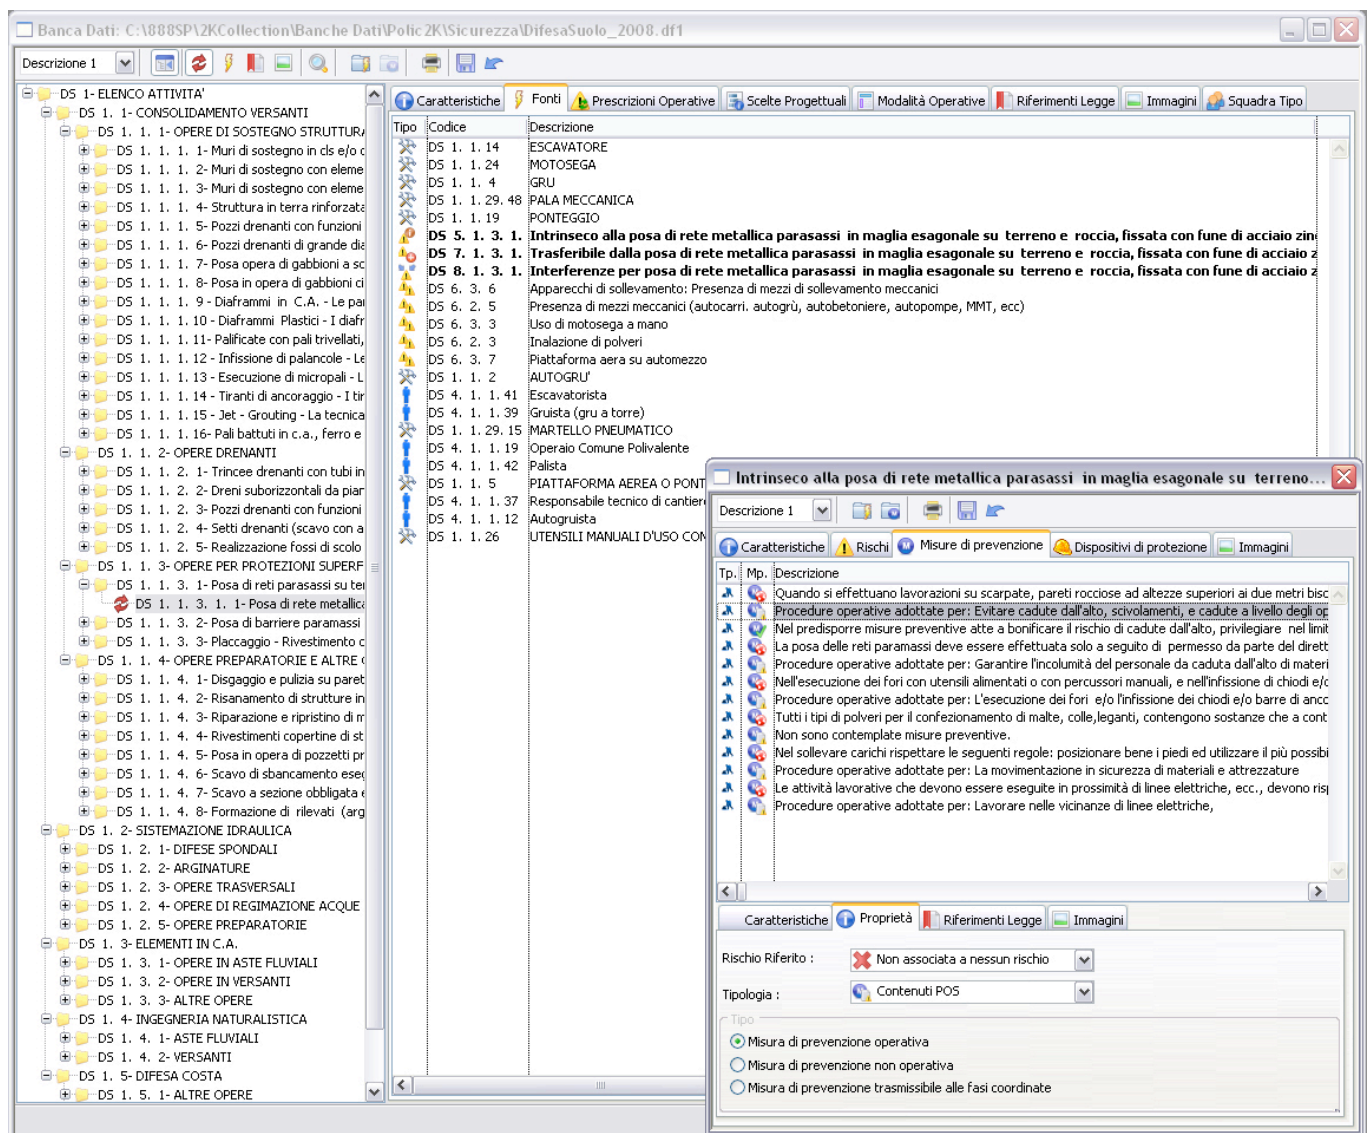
Banca Dati: C:\888SP\2KCollection\Banche Dati\Polic2K\Sicurezza\DifesaSuolo_2008.df1

Descrizione 1

DS 1- ELENCO ATTIVITA'
DS 1. 1- CONSOLIDAMENTO VERSANTI
DS 1. 1. 1- OPERE DI SOSTEGNO STRUTTUR
DS 1. 1. 1. 1- Muri di sostegno in cls e/o c
DS 1. 1. 1. 2- Muri di sostegno con eleme
DS 1. 1. 1. 3- Muri di sostegno con eleme
DS 1. 1. 1. 4- Struttura in terra rinforzata
DS 1. 1. 1. 5- Pozzi drenanti con funzioni
DS 1. 1. 1. 6- Pozzi drenanti di grande dia
DS 1. 1. 1. 7- Posa opera di gabbioni a sc
DS 1. 1. 1. 8- Posa in opera di gabbioni ci
DS 1. 1. 1. 9 - Diaframmi in C.A. - Le pa
DS 1. 1. 1. 10 - Diaframmi Plastici - I diafr
DS 1. 1. 1. 11- Palificate con pali trivellati,
DS 1. 1. 1. 12 - Infissione di palancole - Le
DS 1. 1. 1. 13 - Esecuzione di micropali - L
DS 1. 1. 1. 14 - Tiranti di ancoraggio - I tir
DS 1. 1. 1. 15 - Jet - Grouting - La tecnica
DS 1. 1. 1. 16- Pali battuti in c.a., ferro e
DS 1. 1. 2- OPERE DRENANTI
DS 1. 1. 2. 1- Trincee drenanti con tubi in
DS 1. 1. 2. 2- Dreni suborizzontali da piar
DS 1. 1. 2. 3- Pozzi drenanti con funzioni
DS 1. 1. 2. 4- Setti drenanti (scavo con a
DS 1. 1. 2. 5- Realizzazione fossi di scolo
DS 1. 1. 3- OPERE PER PROTEZIONI SUPERF
DS 1. 1. 3. 1- Posa di reti parasassi su te
DS 1. 1. 3. 1. 1- Posa di rete metallica
DS 1. 1. 3. 2- Posa di barriere paramassi
DS 1. 1. 3. 3- Placcaggio - Rivestimento c
DS 1. 1. 4- OPERE PREPARATORIE E ALTRE
DS 1. 1. 4. 1- Disgaggio e pulizia su paret
DS 1. 1. 4. 2- Risanamento di strutture in
DS 1. 1. 4. 3- Riparazione e ripristino di m
DS 1. 1. 4. 4- Rivestimenti copertine di st
DS 1. 1. 4. 5- Posa in opera di pozzetti pr
DS 1. 1. 4. 6- Scavo di sbancamento ese
DS 1. 1. 4. 7- Scavo a sezione obbligata
DS 1. 1. 4. 8- Formazione di rilevati (arg
DS 1. 2- SISTEMAZIONE IDRAULICA
DS 1. 2. 1- DIFESE SPONDALI
DS 1. 2. 2- ARGINATURE
DS 1. 2. 3- OPERE TRASVERSALI
DS 1. 2. 4- OPERE DI REGIMAZIONE ACQUE
DS 1. 2. 5- OPERE PREPARATORIE
DS 1. 3- ELEMENTI IN C.A.
DS 1. 3. 1- OPERE IN ASTE FLUVIALI
DS 1. 3. 2- OPERE IN VERSANTI
DS 1. 3. 3- ALTRE OPERE
DS 1. 4- INGEGNERIA NATURALISTICA
DS 1. 4. 1- ASTE FLUVIALI
DS 1. 4. 2- VERSANTI
DS 1. 5- DIFESA COSTA
DS 1. 5. 1- ALTRE OPERE

Caratteristiche | Fonti | Prescrizioni Operative | Scelte Progettuali | Modalità Operative | Riferimenti Legge | Immagini | Squadra Tipo

| Tipo | Codice | Descrizione |
|---|---|---|
| | DS 1. 1. 14 | ESCAVATORE |
| | DS 1. 1. 24 | MOTOSEGA |
| | DS 1. 1. 4 | GRU |
| | DS 1. 1. 29. 48 | PALA MECCANICA |
| | DS 1. 1. 19 | PONTEGGIO |
| | DS 5. 1. 3. 1. | Intrinseco alla posa di rete metallica parasassi in maglia esagonale su terreno e roccia, fissata con fune di acciaio zin |
| | DS 7. 1. 3. 1. | Trasferibile dalla posa di rete metallica parasassi in maglia esagonale su terreno e roccia, fissata con fune di acciaio z |
| | DS 8. 1. 3. 1. | Interferenze per posa di rete metallica parasassi in maglia esagonale su terreno e roccia, fissata con fune di acciaio z |
| | DS 6. 3. 6 | Apparecchi di sollevamento: Presenza di mezzi di sollevamento meccanici |
| | DS 6. 2. 5 | Presenza di mezzi meccanici (autocarri. autogrù, autobetoniere, autopompe, MMT, ecc) |
| | DS 6. 3. 3 | Uso di motosega a mano |
| | DS 6. 2. 3 | Inalazione di polveri |
| | DS 6. 3. 7 | Piattaforma aera su automezzo |
| | DS 1. 1. 2 | AUTOGRU' |
| | DS 4. 1. 1. 41 | Escavatorista |
| | DS 4. 1. 1. 39 | Gruista (gru a torre) |
| | DS 1. 1. 29. 15 | MARTELLO PNEUMATICO |
| | DS 4. 1. 1. 19 | Operaio Comune Polivalente |
| | DS 4. 1. 1. 42 | Palista |
| | DS 1. 1. 5 | PIATTAFORMA AEREA O PONT |
| | DS 4. 1. 1. 37 | Responsabile tecnico di cantier |
| | DS 4. 1. 1. 12 | Autogruista |
| | DS 1. 1. 26 | UTENSILI MANUALI D'USO CON |

Intrinseco alla posa di rete metallica parasassi in maglia esagonale su terreno...

Descrizione 1

Caratteristiche | Rischi | Misure di prevenzione | Dispositivi di protezione | Immagini

| Tp. | Mp. | Descrizione |
|---|---|---|
| | | Quando si effettuano lavorazioni su scarpate, pareti rocciose ad altezze superiori ai due metri bisc |
| | | Procedure operative adottate per: Evitare cadute dall'alto, scivolamenti, e cadute a livello degli op |
| | | Nel predisporre misure preventive atte a bonificare il rischio di cadute dall'alto, privilegiare nel limit |
| | | La posa delle reti paramassi deve essere effettuata solo a seguito di permesso da parte del dirett |
| | | Procedure operative adottate per: Garantire l'incolumità del personale da caduta dall'alto di materi |
| | | Nell'esecuzione dei fori con utensili alimentati o con percussori manuali, e nell'infissione di chiodi e/c |
| | | Procedure operative adottate per: L'esecuzione dei fori e/o l'infissione dei chiodi e/o barre di anc |
| | | Tutti i tipi di polveri per il confezionamento di malte, colle,leganti, contengono sostanze che a cont |
| | | Non sono contemplate misure preventive. |
| | | Nel sollevare carichi rispettare le seguenti regole: posizionare bene i piedi ed utilizzare il più possibi |
| | | Procedure operative adottate per: La movimentazione in sicurezza di materiali e attrezzature |
| | | Le attività lavorative che devono essere eseguite in prossimità di linee elettriche, ecc., devono ris |
| | | Procedure operative adottate per: Lavorare nelle vicinanze di linee elettriche, |

Caratteristiche | Proprietà | Riferimenti Legge | Immagini

Rischio Riferito : Non associata a nessun rischio

Tipologia : Contenuti POS

Tipo
Misura di prevenzione operativa
Misura di prevenzione non operativa
Misura di prevenzione trasmissibile alle fasi coordinate